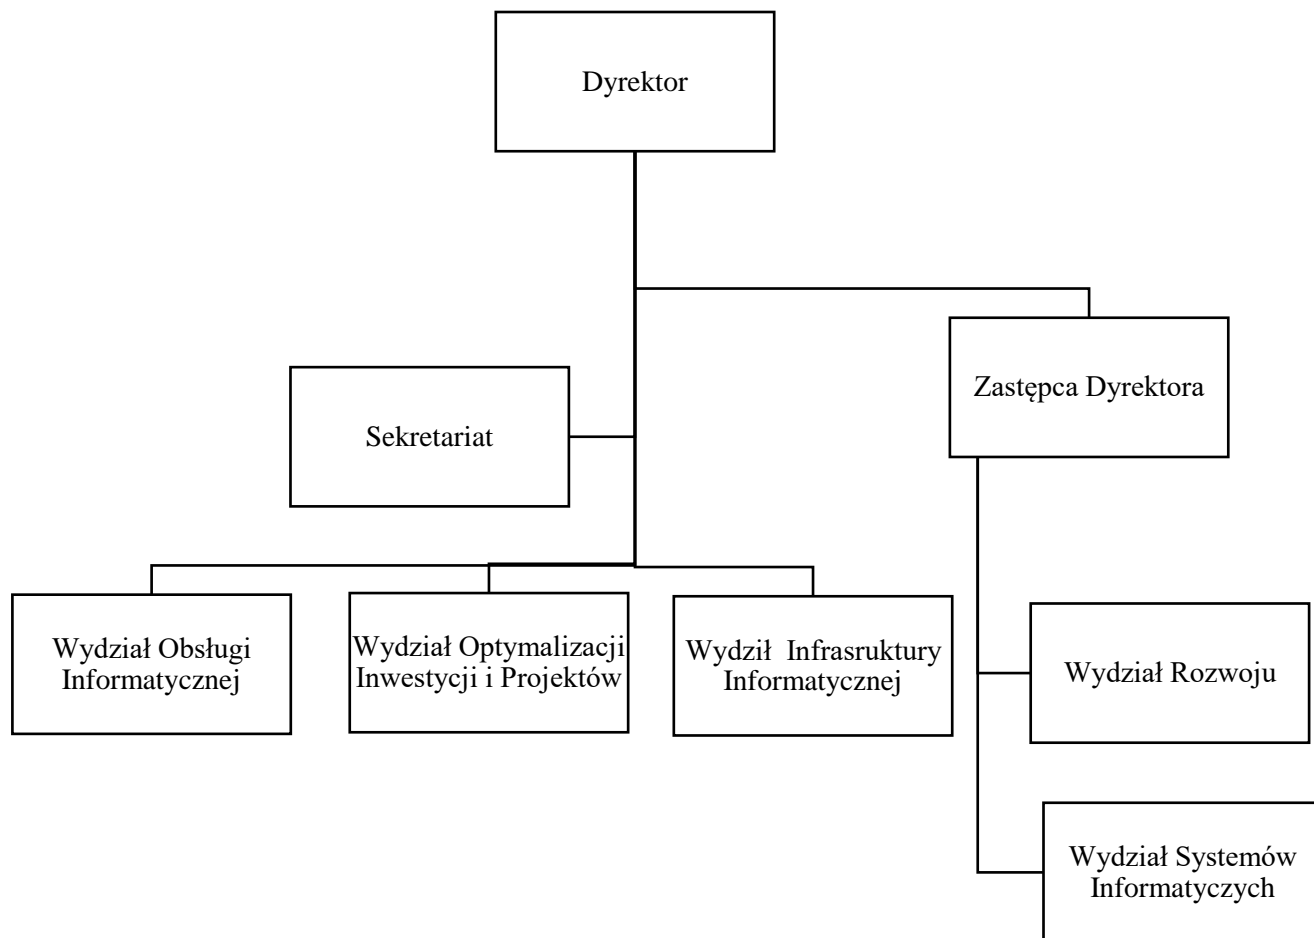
Dyrektor

Zastępca Dyrektora

Sekretariat

Wydział Obsługi Informatycznej

Wydział Optymalizacji Inwestycji i Projektów

Wydził Infrasruktury Informatycznej

Wydział Rozwoju

Wydział Systemów Informatyczych